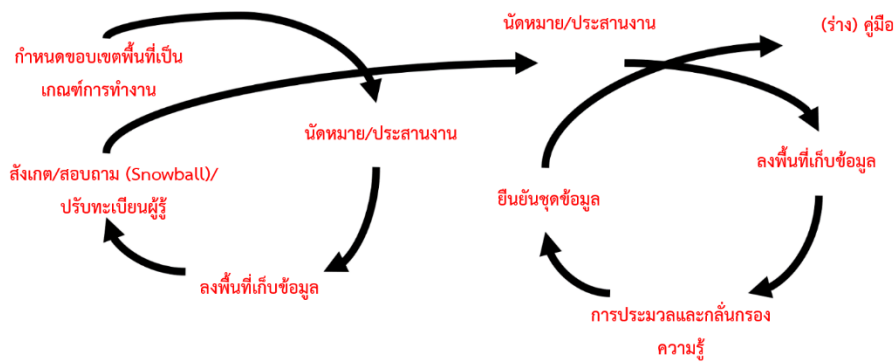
กำหนดขอบเขตพื้นที่เป็นเกณฑ์การทำงาน

นัดหมาย/ประสานงาน

ลงพื้นที่เก็บข้อมูล

สังเกต/สอบถาม (Snowball)/ ปรับทะเบียนผู้รู้

นัดหมาย/ประสานงาน

(ร่าง) คู่มือ

ลงพื้นที่เก็บข้อมูล

การประมวลและกลั่นกรองความรู้

ยืนยันชุดข้อมูล